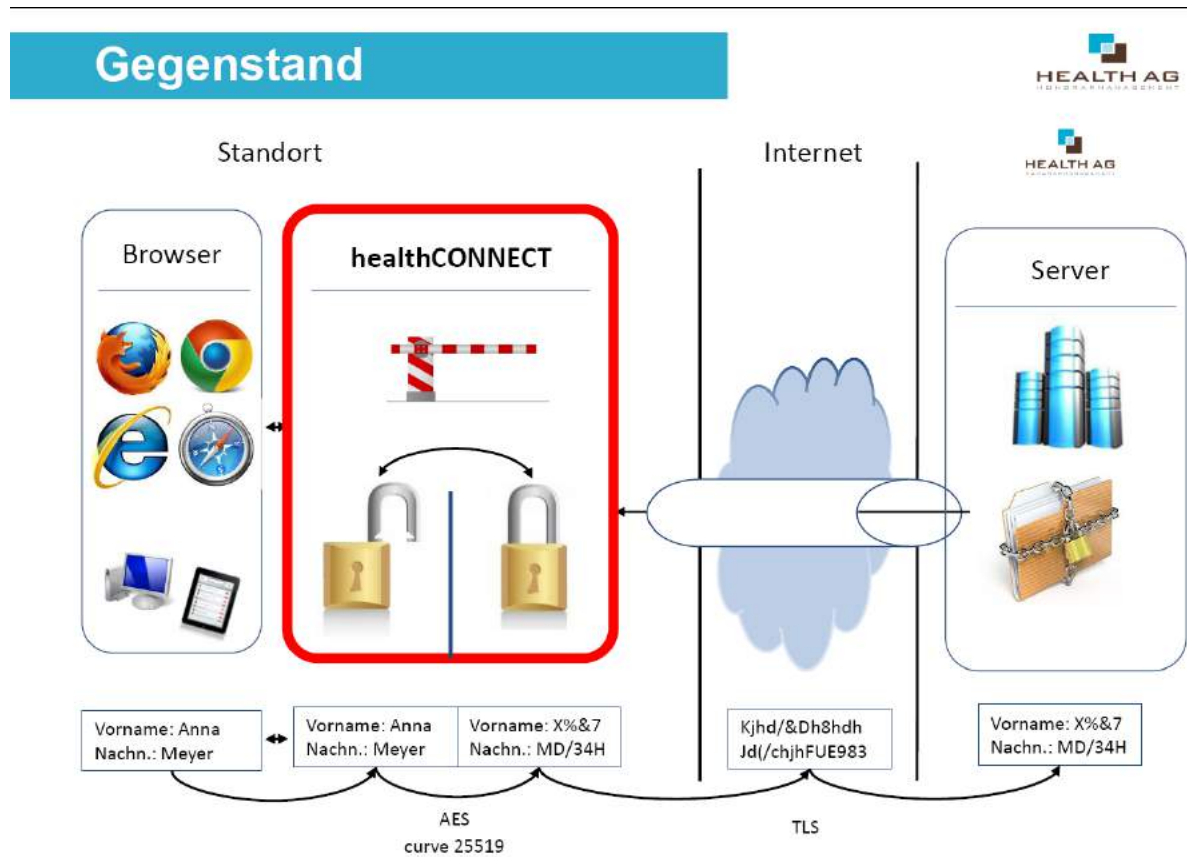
Gegenstand

HEALTH AG
HONORARMANAGEMENT

Standort

Internet

HEALTH AG

Browser

healthCONNECT

Server

Vorname: Anna
Nachn.: Meyer

| Vorname: Anna<br>Nachn.: Meyer | Vorname: X%&7<br>Nachn.: MD/34H |
|---|---|

Kjhd/&Dh8hdh
Jd(/chjhFUE983

Vorname: X%&7
Nachn.: MD/34H

AES
curve 25519

TLS